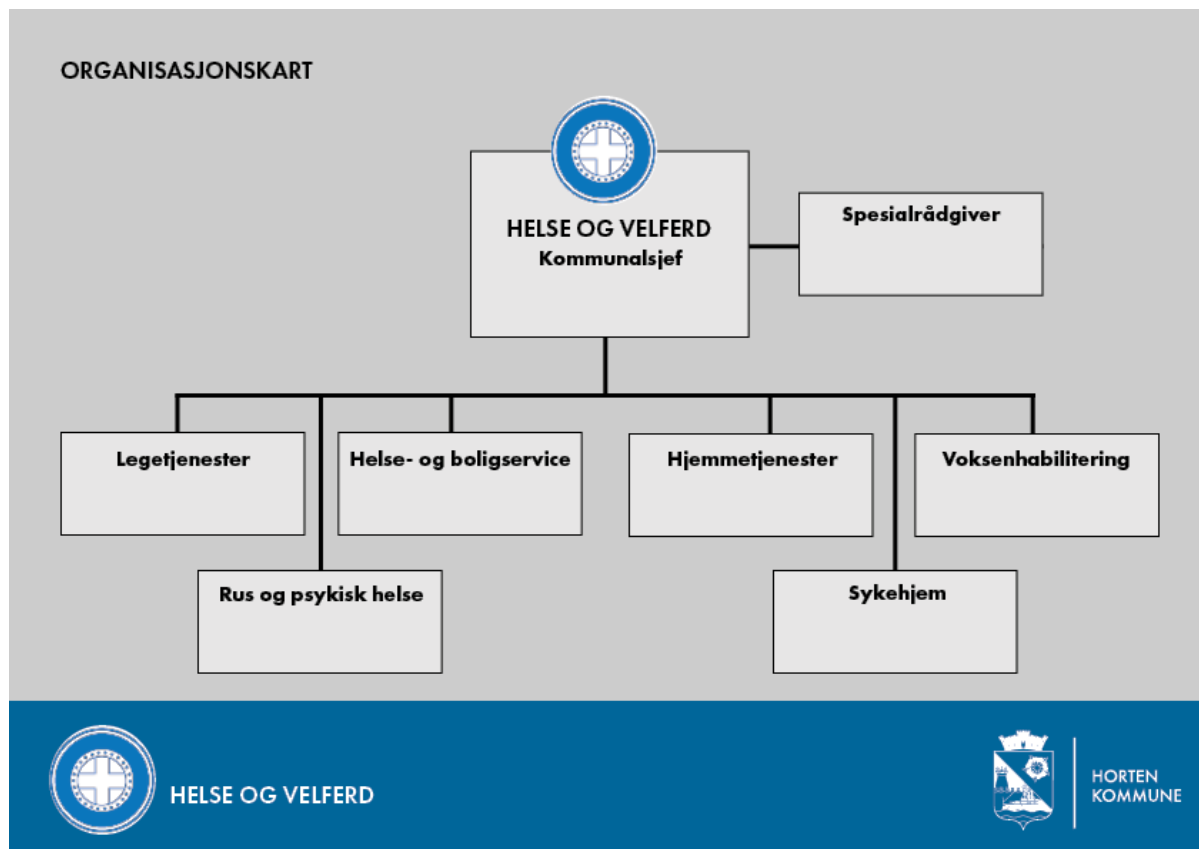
ORGANISASJONSKART

HELSE OG VELFERD
Kommunalsjef

Spesialrådgiver

Legetjenester

Helse- og boligservice

Hjemmetjenester

Voksenhabilitering

Rus og psykisk helse

Sykehjem

HELSE OG VELFERD

HORTEN KOMMUNE